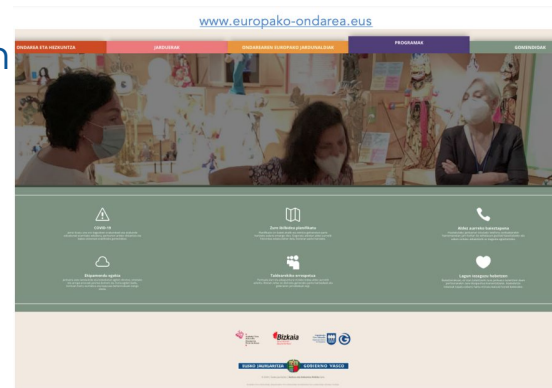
www.europako-ondarea.eus

ONDAREA ETA HEZKUNTZA
JARDUERAK
ONDAREAREN EUROPAKO JARDUNALDIAK
PROGRAMAK
KOMUNIKAZIOA

COVID-19
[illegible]

Zure bisitaldia planifikatu
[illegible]

Aldez aurretik kontsultatu
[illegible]

Eskuragarria egotea
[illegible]

Tokiarekiko errespetua
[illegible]

Lagun zaitzagun hobetzen
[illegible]

Bizkaia

EUSKO JAURLARITZA
GOBIERNO VASCO
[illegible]